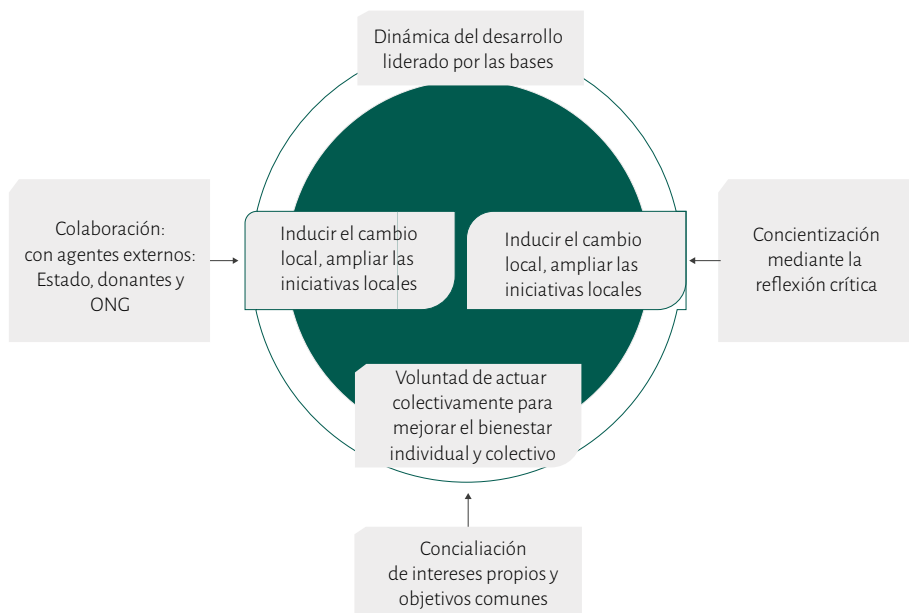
Dinámica del desarrollo liderado por las bases

Colaboración: con agentes externos: Estado, donantes y ONG

Inducir el cambio local, ampliar las iniciativas locales

Inducir el cambio local, ampliar las iniciativas locales

Concientización mediante la reflexión crítica

Voluntad de actuar colectivamente para mejorar el bienestar individual y colectivo

Concialiación de intereses propios y objetivos comunes